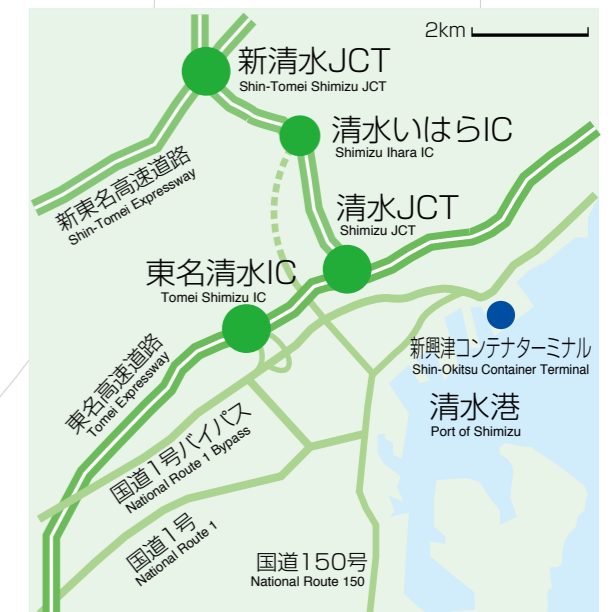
2km

新清水JCT
Shin-Tomei Shimizu JCT

清水いはらIC
Shimizu Ihara IC

新東名高速道路
Shin-Tomei Expressway

清水JCT
Shimizu JCT

東名清水IC
Tomei Shimizu IC

新興津コンテナターミナル
Shin-Okitsu Container Terminal

東名高速道路
Tomei Expressway

清水港
Port of Shimizu

国道1号バイパス
National Route 1 Bypass

国道1号
National Route 1

国道150号
National Route 150